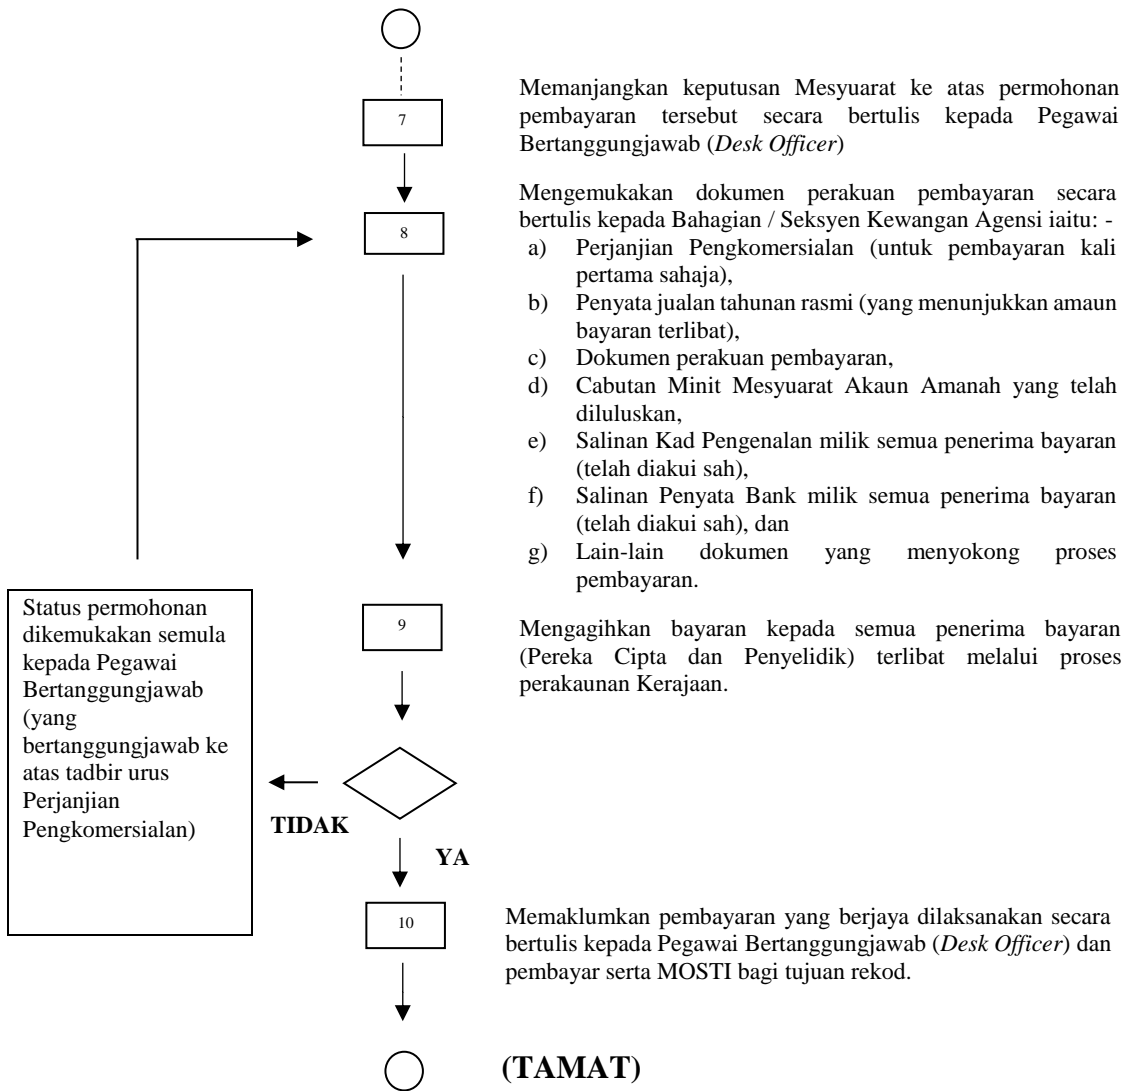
7

Memanjangkan keputusan Mesyuarat ke atas permohonan pembayaran tersebut secara bertulis kepada Pegawai Bertanggungjawab (*Desk Officer*)

8

Mengemukakan dokumen perakuan pembayaran secara bertulis kepada Bahagian / Seksyen Kewangan Agensi iaitu: -
a) Perjanjian Pengkomersialan (untuk pembayaran kali pertama sahaja),
b) Penyata jualan tahunan rasmi (yang menunjukkan amaun bayaran terlibat),
c) Dokumen perakuan pembayaran,
d) Cabutan Minit Mesyuarat Akaun Amanah yang telah diluluskan,
e) Salinan Kad Pengenalan milik semua penerima bayaran (telah diakui sah),
f) Salinan Penyata Bank milik semua penerima bayaran (telah diakui sah), dan
g) Lain-lain dokumen yang menyokong proses pembayaran.

Status permohonan dikemukakan semula kepada Pegawai Bertanggungjawab (yang bertanggungjawab ke atas tadbir urus Perjanjian Pengkomersialan)

9

Mengagihkan bayaran kepada semua penerima bayaran (Pereka Cipta dan Penyelidik) terlibat melalui proses perakaunan Kerajaan.

TIDAK

YA

10

Memaklumkan pembayaran yang berjaya dilaksanakan secara bertulis kepada Pegawai Bertanggungjawab (*Desk Officer*) dan pembayar serta MOSTI bagi tujuan rekod.

(TAMAT)